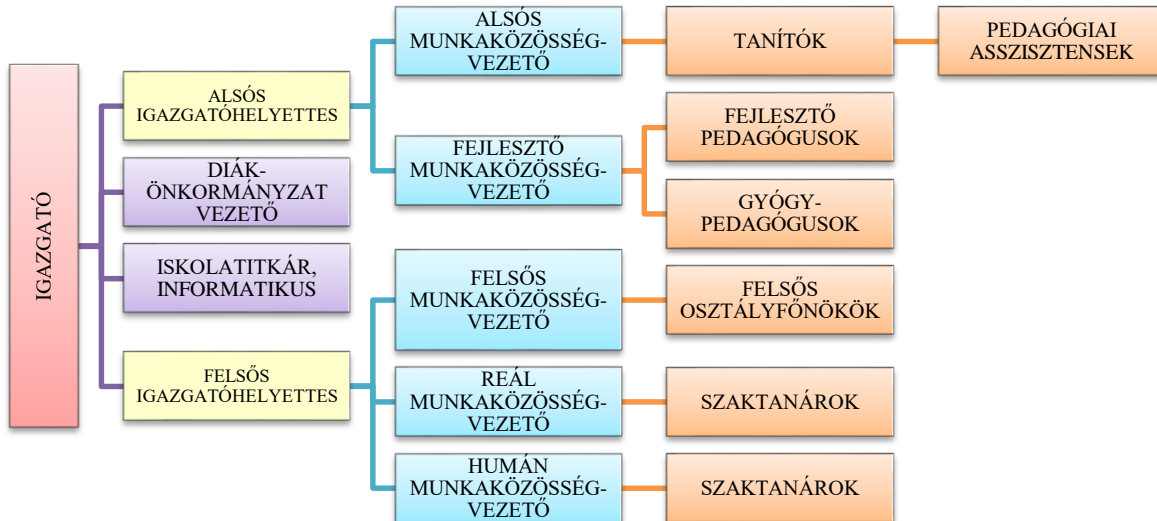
IGAZGATÓ

ALSÓS IGAZGATÓHELYETTES

DIÁK-ÖNKORMÁNYZAT VEZETŐ

ISKOLATITKÁR, INFORMATIKUS

FELSŐS IGAZGATÓHELYETTES

ALSÓS MUNKAKÖZÖSSÉG-VEZETŐ

TANÍTÓK

PEDAGÓGIAI ASSZISZTENSEK

FEJLESZTŐ MUNKAKÖZÖSSÉG-VEZETŐ

FEJLESZTŐ PEDAGÓGUSOK

GYÓGY-PEDAGÓGUSOK

FELSŐS MUNKAKÖZÖSSÉG-VEZETŐ

FELSŐS OSZTÁLYFŐNÖKÖK

REÁL MUNKAKÖZÖSSÉG-VEZETŐ

SZAKTANÁROK

HUMÁN MUNKAKÖZÖSSÉG-VEZETŐ

SZAKTANÁROK